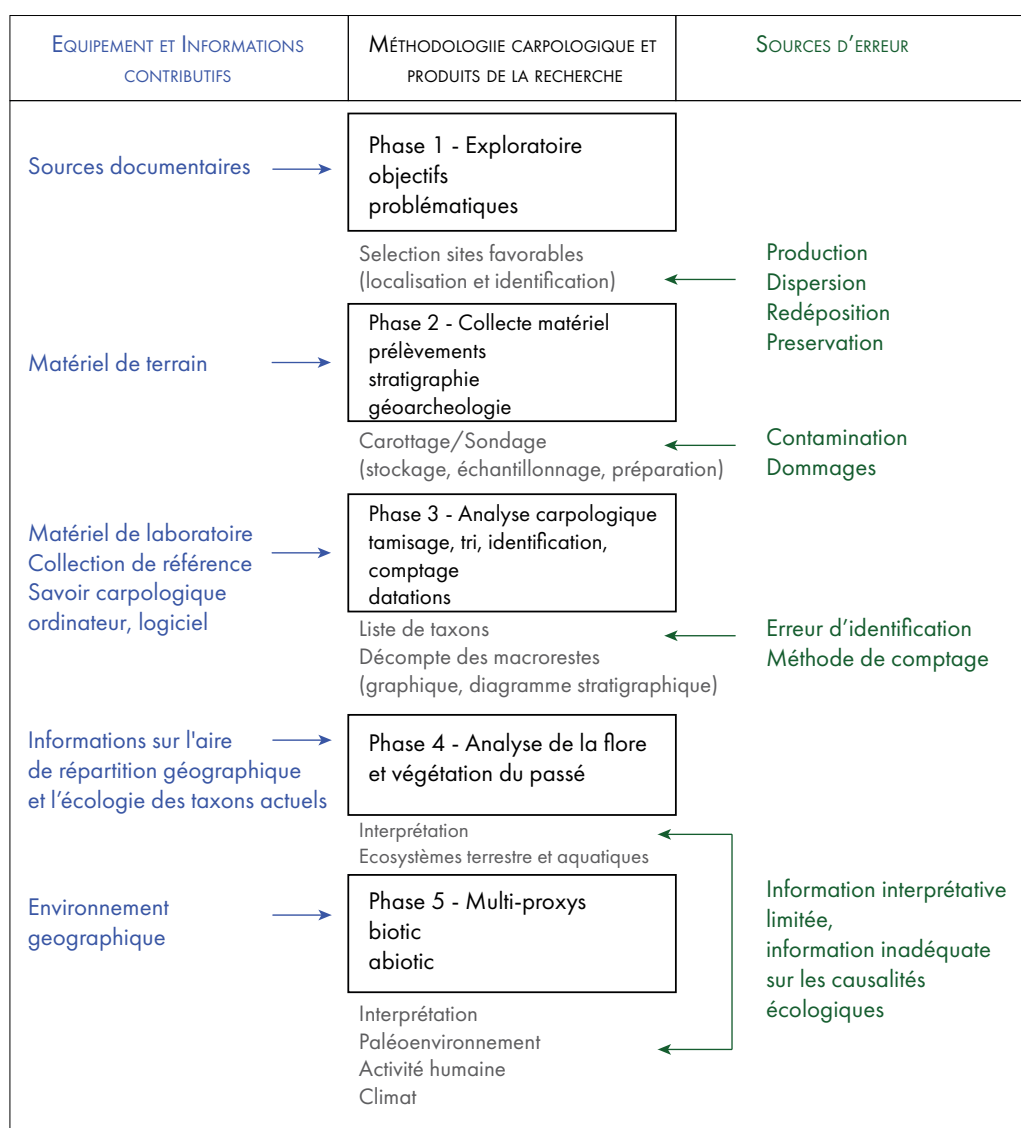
| EQUIPEMENT ET INFORMATIONS CONTRIBUTIFS | MÉTHODOLOGIIE CARPOLOGIQUE ET PRODUITS DE LA RECHERCHE | SOURCES D'ERREUR |
|---|---|---|

Sources documentaires

Phase 1 - Exploratoire
objectifs
problématiques

Selection sites favorables
(localisation et identification)

Production
Dispersion
Redéposition
Preservation

Matériel de terrain

Phase 2 - Collecte matériel
prélèvements
stratigraphie
géoarcheologie

Carottage/Sondage
(stockage, échantillonnage, préparation)

Contamination
Dommages

Matériel de laboratoire
Collection de référence
Savoir carpologique
ordinateur, logiciel

Phase 3 - Analyse carpologique
tamisage, tri, identification,
comptage
datations

Liste de taxons
Décompte des macrorestes
(graphique, diagramme stratigraphique)

Erreur d'identification
Méthode de comptage

Informations sur l'aire de répartition géographique et l'écologie des taxons actuels

Phase 4 - Analyse de la flore
et végétation du passé

Interprétation
Ecosystèmes terrestre et aquatiques

Environnement geographique

Phase 5 - Multi-proxys
biotic
abiotic

Information interprétative limitée,
information inadéquate sur les causalités écologiques

Interprétation
Paléoenvironnement
Activité humaine
Climat